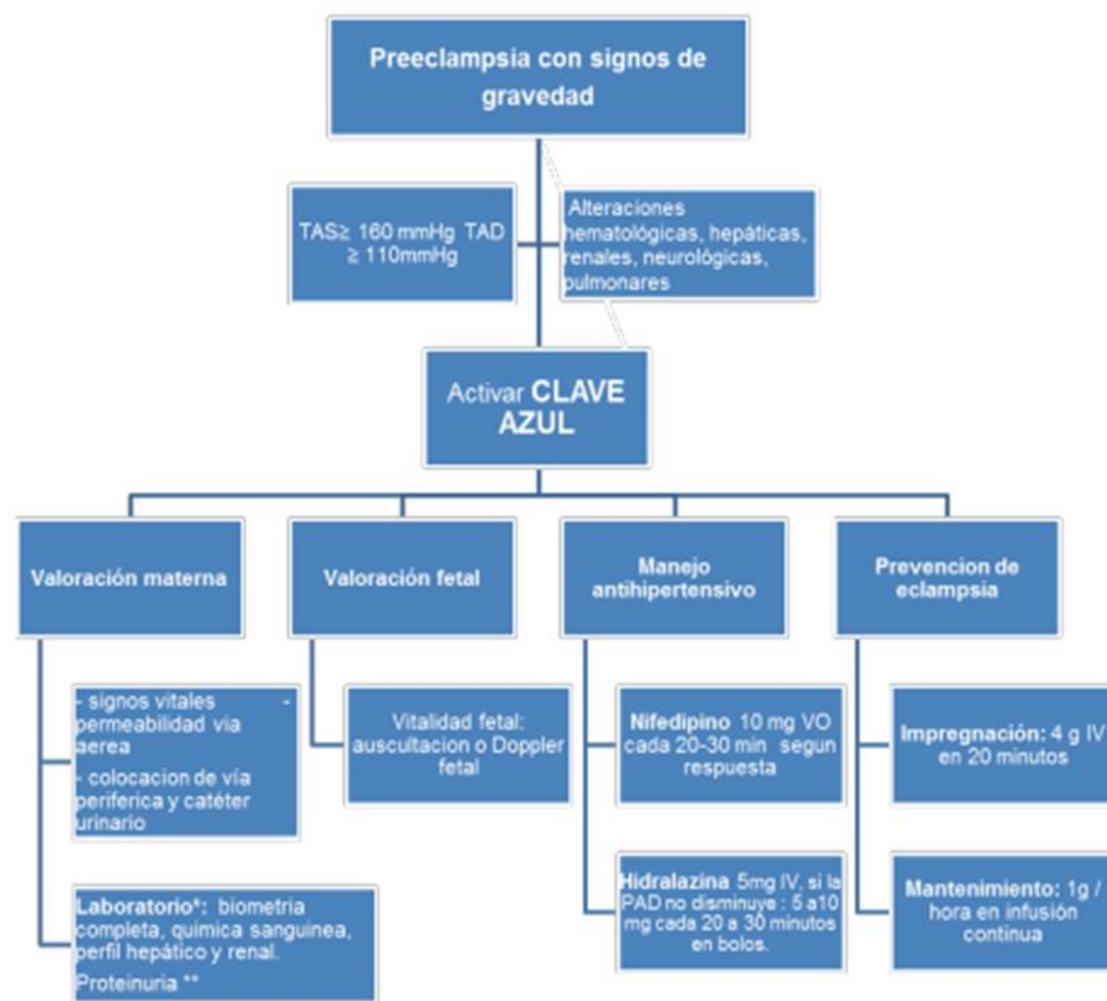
Preeclampsia con signos de gravedad

TAS≥ 160 mmHg TAD ≥ 110mmHg

Alteraciones hematológicas, hepáticas, renales, neurológicas, pulmonares

Activar **CLAVE AZUL**

Valoración materna

- signos vitales - permeabilidad vía aerea
- colocacion de vía periferica y catéter urinario

Laboratorio*: biometria completa, quimica sanguinea, perfil hepático y renal.
Proteinuria **

Valoración fetal

Vitalidad fetal: auscultacion o Doppler fetal

Manejo antihipertensivo

Nifedipino 10 mg VO cada 20-30 min segun respuesta

Hidralazina 5mg IV, si la PAD no disminuye : 5 a10 mg cada 20 a 30 minutos en bolos.

Prevencion de eclampsia

Impregnación: 4 g IV en 20 minutos

Mantenimiento: 1g / hora en infusión continua